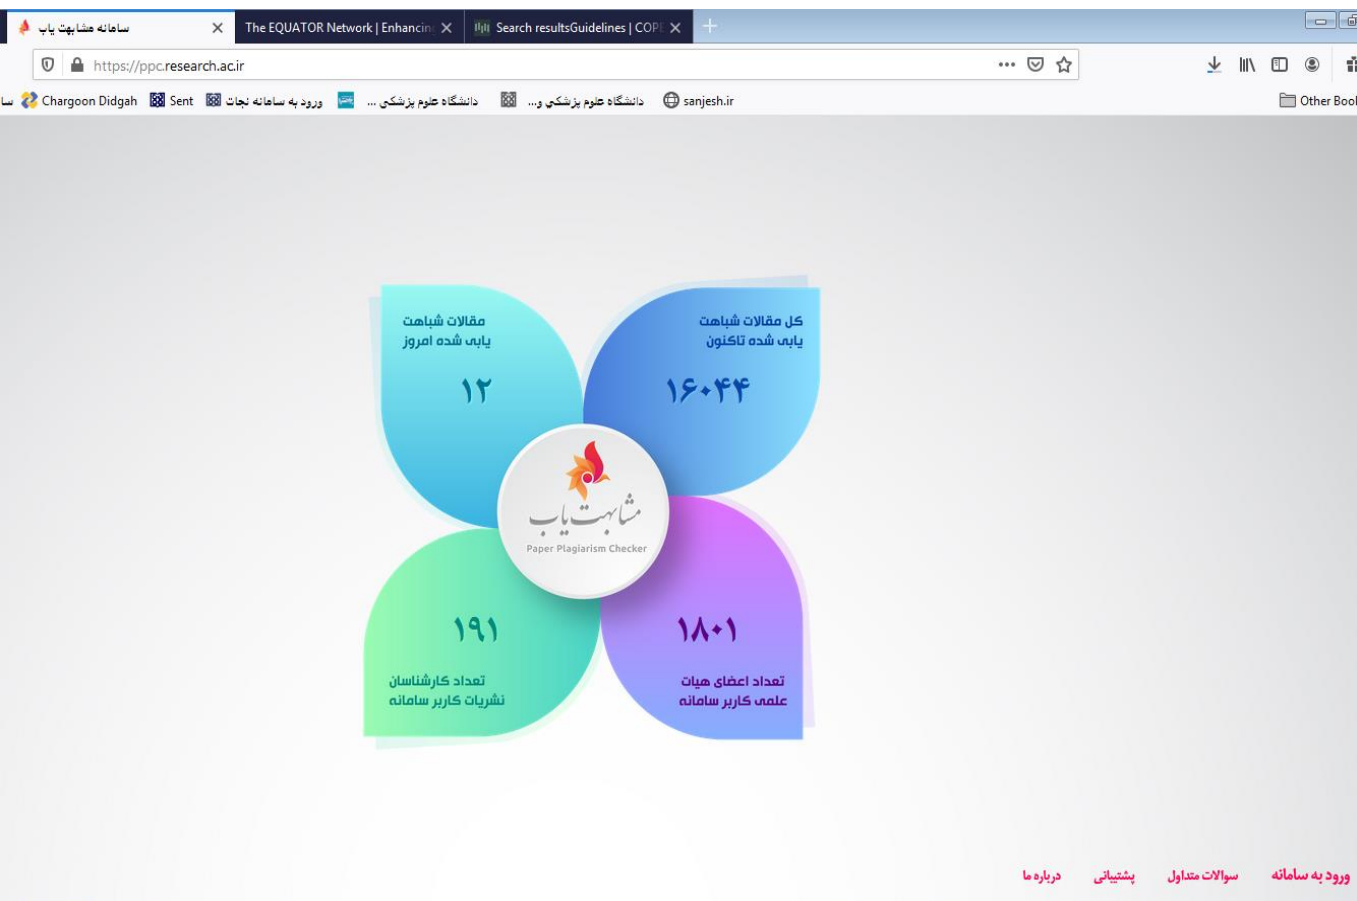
سامانه مشابهت یاب
The EQUATOR Network | Enhancin
Search resultsGuidelines | COP
https://ppc.research.ac.ir
سا Chargoon Didgah Sent ورود به سامانه نجات دانشگاه علوم پزشکی ... دانشگاه علوم پزشکی و... sanjesh.ir
Other Bool

مقالات شباهت یابی شده امروز
۱۲

کل مقالات شباهت یابی شده تاکنون
۱۶۰۴۴

مشابهت یاب
Paper Plagiarism Checker

۱۹۱
تعداد کارشناسان نشریات کاربر سامانه

۱۸۰۱
تعداد اعضای هیات علمی کاربر سامانه

ورود به سامانه سوالات متداول پشتیبانی درباره ما